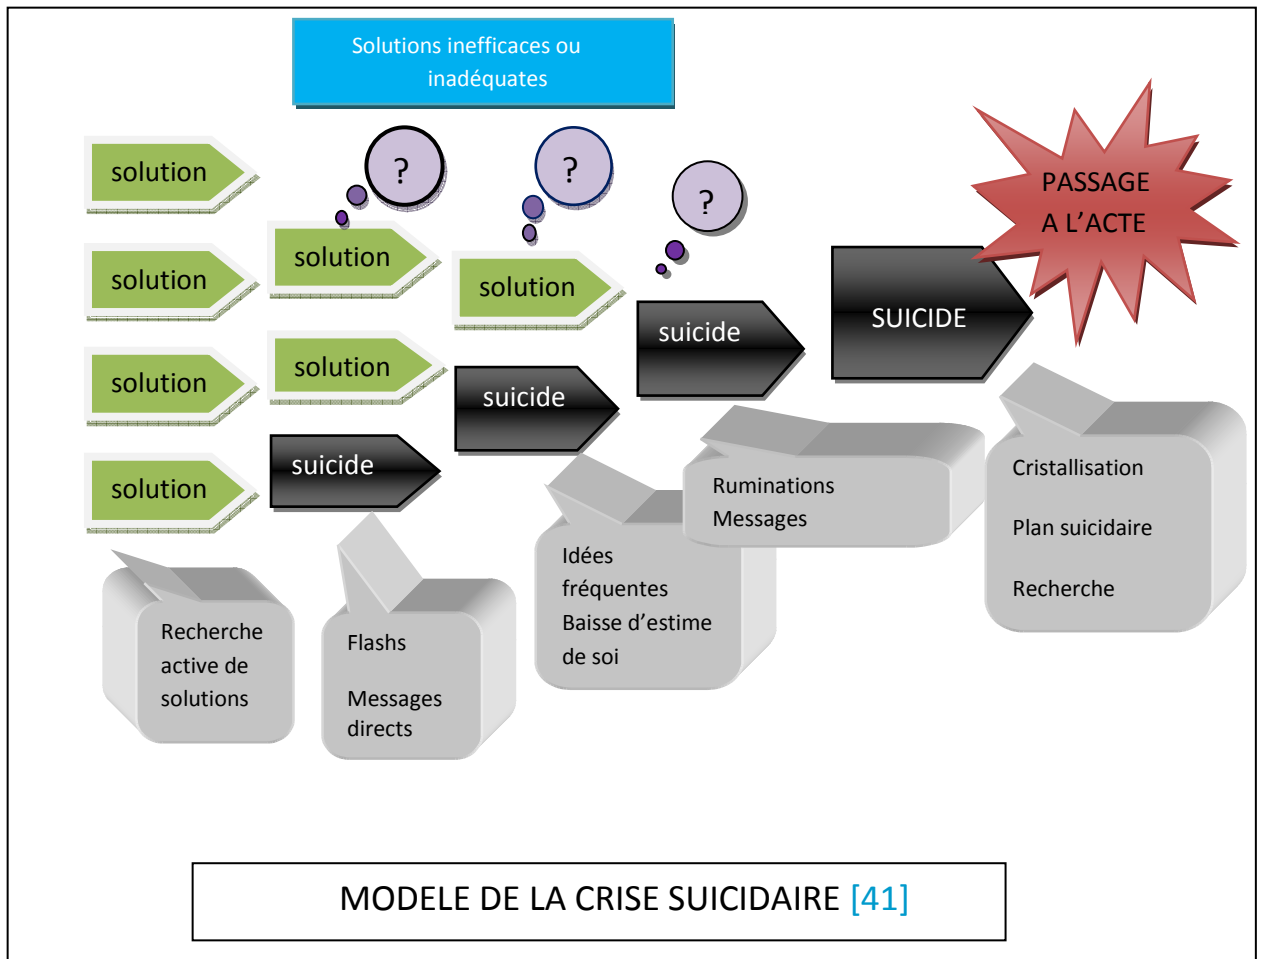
Solutions inefficaces ou inadéquates

PASSAGE A L'ACTE

solution

solution

solution

solution

?

solution

solution

suicide

?

solution

suicide

?

suicide

SUICIDE

Recherche active de solutions

Flashs

Messages directs

Idées fréquentes
Baisse d'estime de soi

Ruminations
Messages

Cristallisation

Plan suicidaire

Recherche

MODELE DE LA CRISE SUICIDAIRE [41]